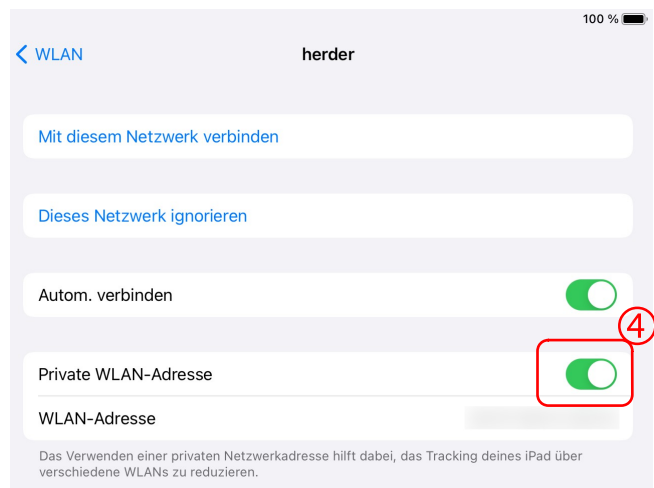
100 %

WLAN

herder

Mit diesem Netzwerk verbinden

Dieses Netzwerk ignorieren

Autom. verbinden

4

Private WLAN-Adresse

WLAN-Adresse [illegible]

Das Verwenden einer privaten Netzwerkadresse hilft dabei, das Tracking deines iPad über verschiedene WLANs zu reduzieren.